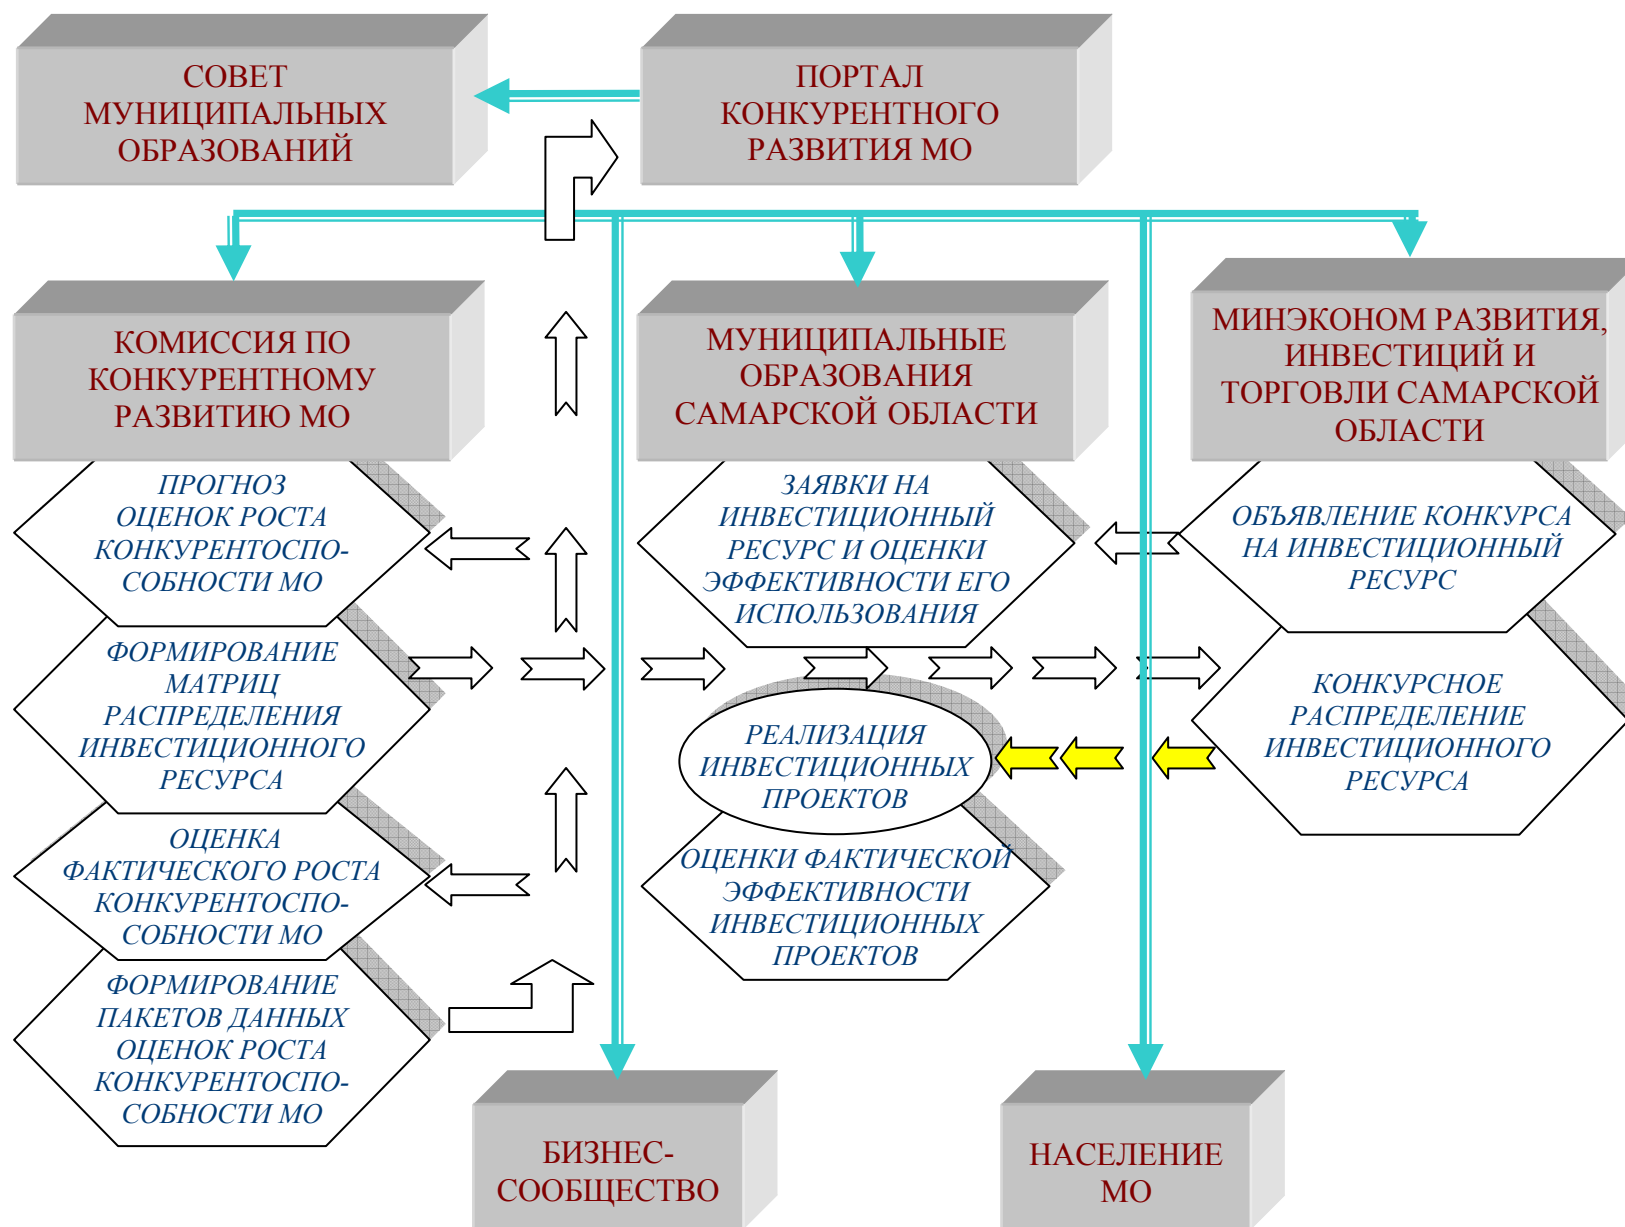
СОВЕТ МУНИЦИПАЛЬНЫХ ОБРАЗОВАНИЙ

ПОРТАЛ КОНКУРЕНТНОГО РАЗВИТИЯ МО

КОМИССИЯ ПО КОНКУРЕНТНОМУ РАЗВИТИЮ МО

МУНИЦИПАЛЬНЫЕ ОБРАЗОВАНИЯ САМАРСКОЙ ОБЛАСТИ

МИНЭКОНОМ РАЗВИТИЯ, ИНВЕСТИЦИЙ И ТОРГОВЛИ САМАРСКОЙ ОБЛАСТИ

ПРОГНОЗ ОЦЕНОК РОСТА КОНКУРЕНТОСПОСОБНОСТИ МО

ФОРМИРОВАНИЕ МАТРИЦ РАСПРЕДЕЛЕНИЯ ИНВЕСТИЦИОННОГО РЕСУРСА

ОЦЕНКА ФАКТИЧЕСКОГО РОСТА КОНКУРЕНТОСПОСОБНОСТИ МО

ФОРМИРОВАНИЕ ПАКЕТОВ ДАННЫХ ОЦЕНОК РОСТА КОНКУРЕНТОСПОСОБНОСТИ МО

ЗАЯВКИ НА ИНВЕСТИЦИОННЫЙ РЕСУРС И ОЦЕНКИ ЭФФЕКТИВНОСТИ ЕГО ИСПОЛЬЗОВАНИЯ

РЕАЛИЗАЦИЯ ИНВЕСТИЦИОННЫХ ПРОЕКТОВ

ОЦЕНКИ ФАКТИЧЕСКОЙ ЭФФЕКТИВНОСТИ ИНВЕСТИЦИОННЫХ ПРОЕКТОВ

ОБЪЯВЛЕНИЕ КОНКУРСА НА ИНВЕСТИЦИОННЫЙ РЕСУРС

КОНКУРСНОЕ РАСПРЕДЕЛЕНИЕ ИНВЕСТИЦИОННОГО РЕСУРСА

БИЗНЕС-СООБЩЕСТВО

НАСЕЛЕНИЕ МО